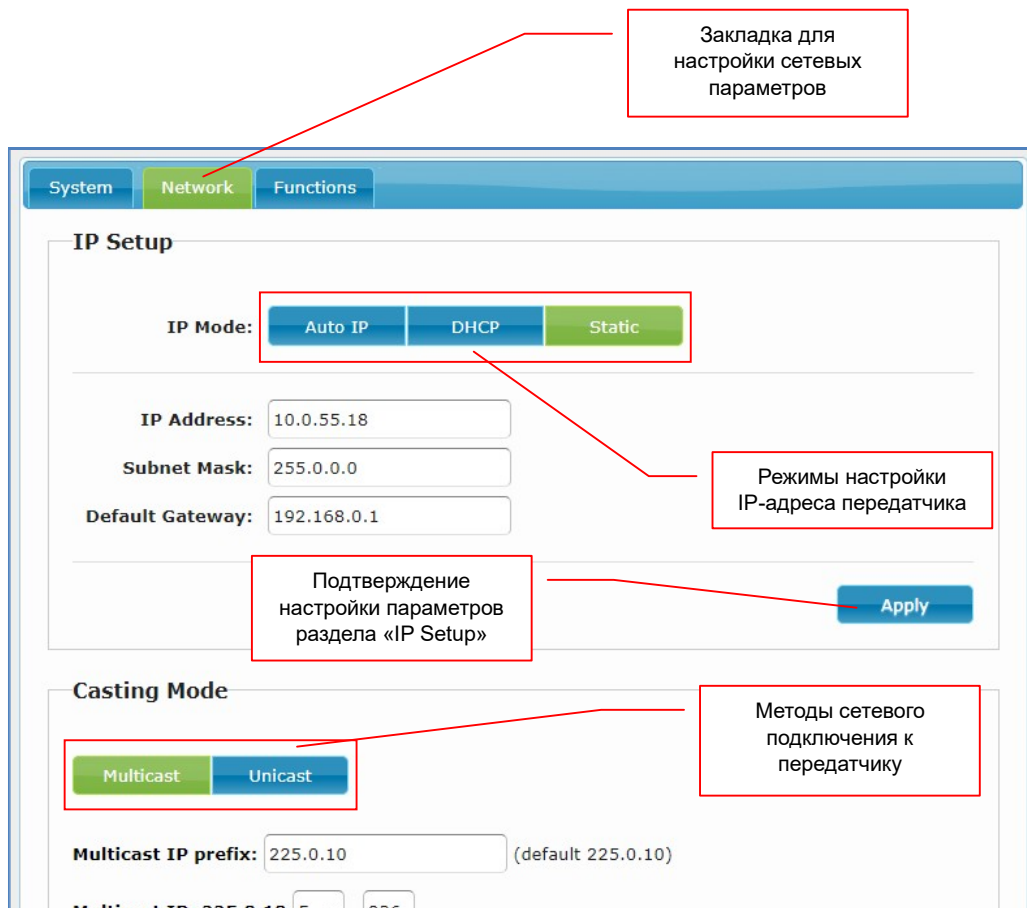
Закладка для настройки сетевых параметров

System Network Functions

IP Setup

IP Mode: Auto IP DHCP Static

IP Address: 10.0.55.18

Subnet Mask: 255.0.0.0

Default Gateway: 192.168.0.1

Режимы настройки IP-адреса передатчика

Подтверждение настройки параметров раздела «IP Setup»

Apply

Casting Mode

Методы сетевого подключения к передатчику

Multicast Unicast

Multicast IP prefix: 225.0.10 (default 225.0.10)

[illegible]